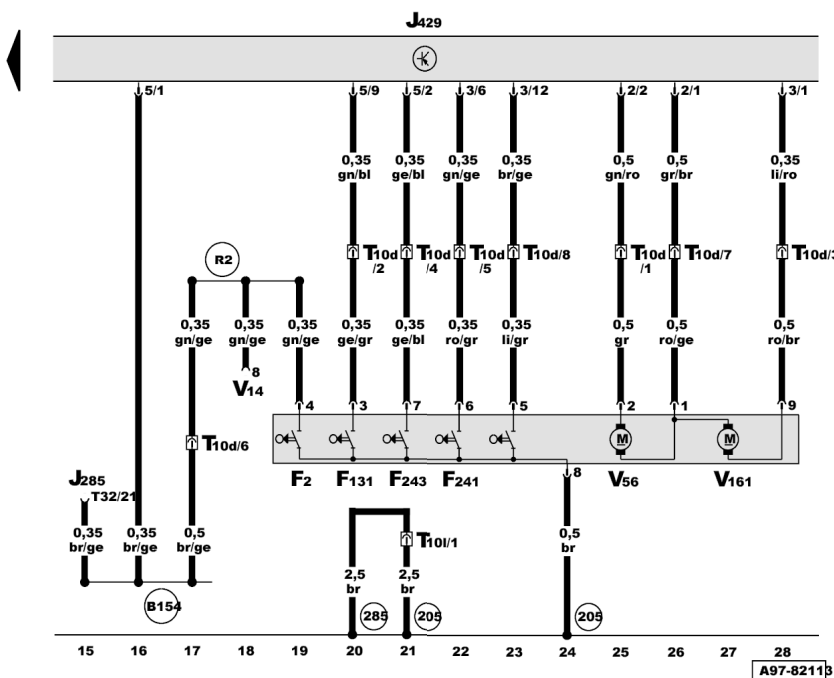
J429

5/1 5/9 5/2 3/6 3/12 2/2 2/1 3/1

0,35 gn/bl
0,35 ge/bl
0,35 gn/ge
0,35 br/ge
0,5 gn/ro
0,5 gr/br
0,35 li/ro

T10d/2 T10d/4 T10d/5 T10d/8 T10d/1 T10d/7 T10d/3

R2

0,35 gn/ge
0,35 gn/ge
0,35 gn/ge
0,35 ge/gr
0,35 ge/bl
0,35 ro/gr
0,35 li/gr
0,5 gr
0,5 ro/ge
0,5 ro/br

8
V14

4 3 7 6 5 2 1 9

T10d/6

F2 F131 F243 F241 V56 V161

8

J285
T32/21

0,35 br/ge
0,35 br/ge
0,5 br/ge

T10l/1

2,5 br
2,5 br
0,5 br

B154

285 205 205

15 16 17 18 19 20 21 22 23 24 25 26 27 28

A97-82113